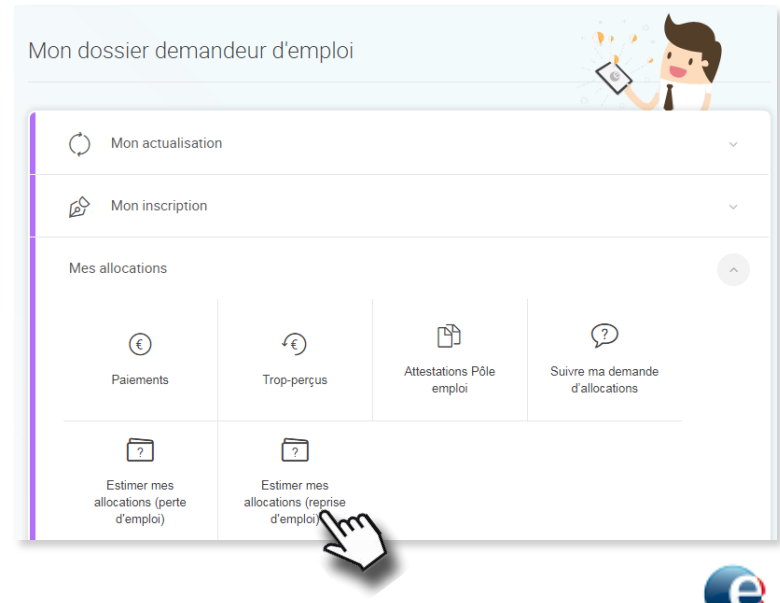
Mon dossier demandeur d'emploi

Mon actualisation

Mon inscription

Mes allocations

Paiements

Trop-perçus

Attestations Pôle emploi

Suivre ma demande d'allocations

Estimer mes allocations (perte d'emploi)

Estimer mes allocations (reprise d'emploi)